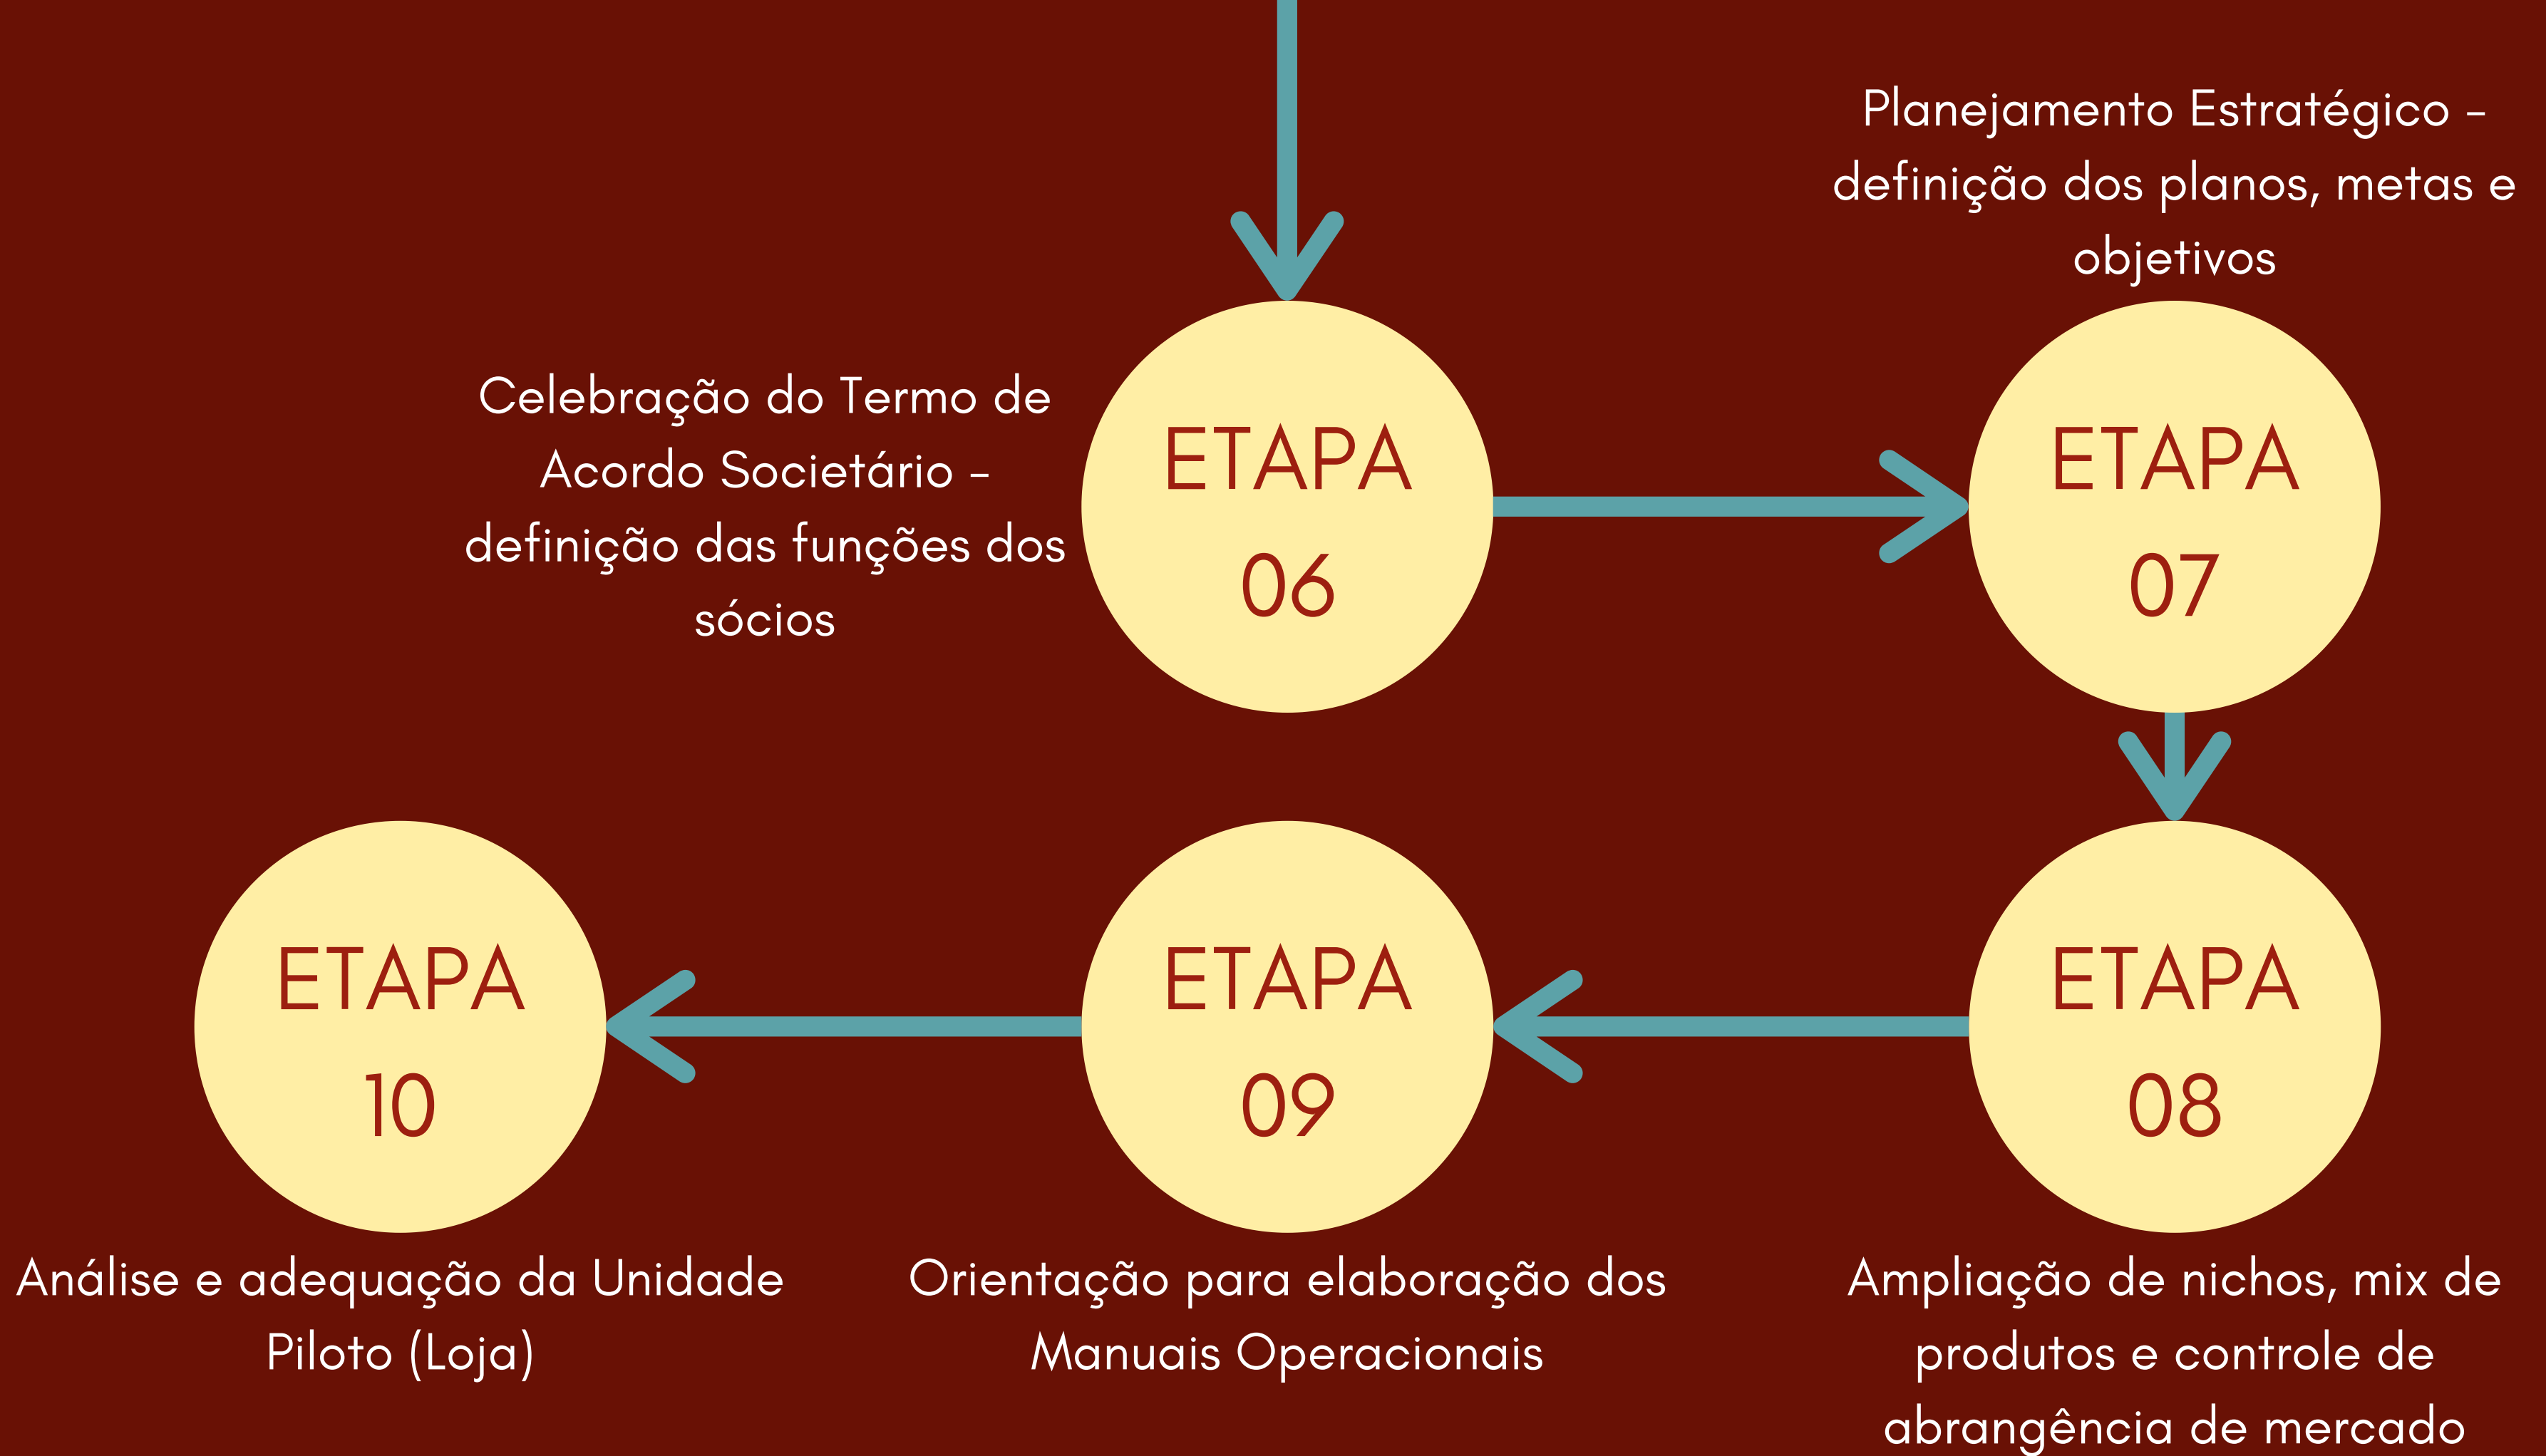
Planejamento Estratégico – definição dos planos, metas e objetivos

Celebração do Termo de Acordo Societário – definição das funções dos sócios

ETAPA 06

ETAPA 07

ETAPA 10

ETAPA 09

ETAPA 08

Análise e adequação da Unidade Piloto (Loja)

Orientação para elaboração dos Manuais Operacionais

Ampliação de nichos, mix de produtos e controle de abrangência de mercado